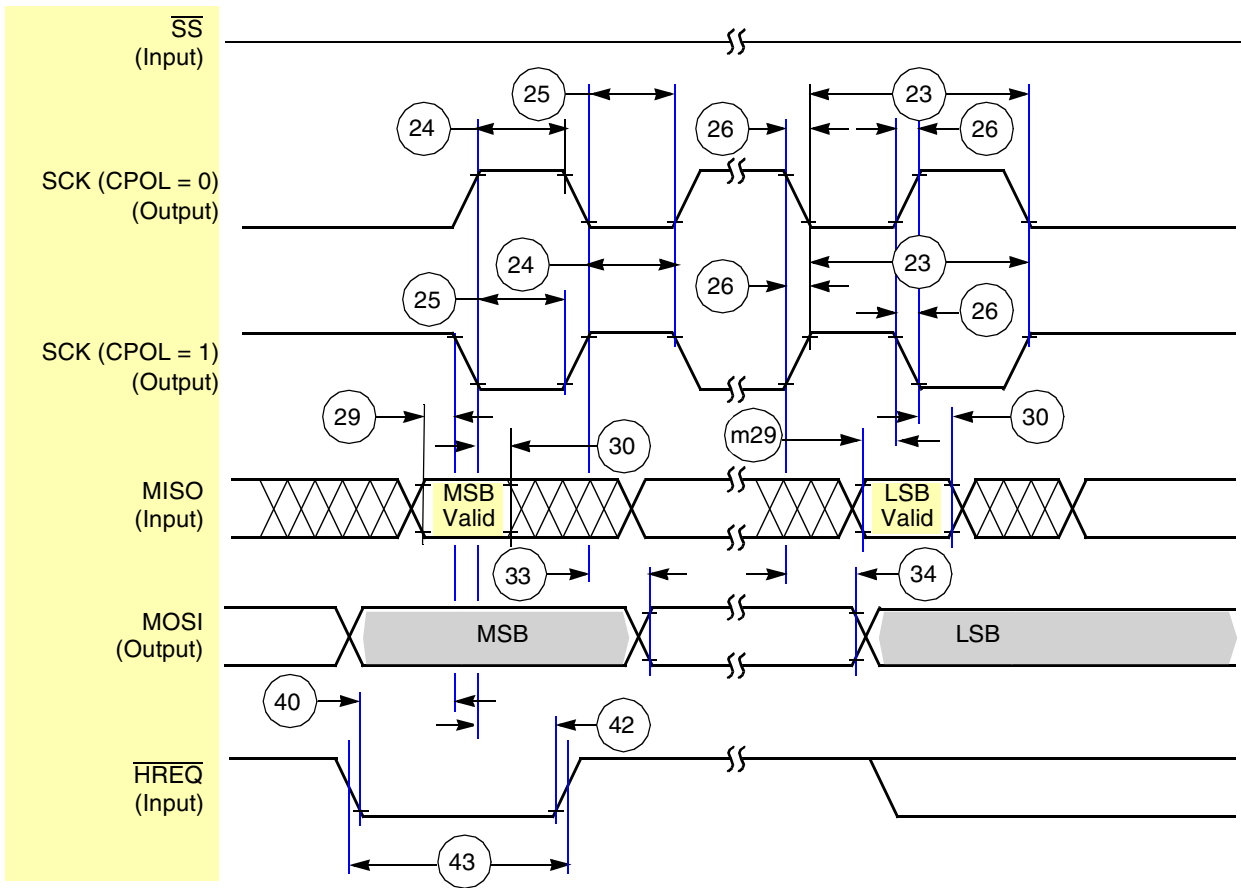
$\overline{SS}$
(Input)

SCK (CPOL = 0)
(Output)

SCK (CPOL = 1)
(Output)

MISO
(Input)

MOSI
(Output)

$\overline{HREQ}$
(Input)

25
24
26
23
26
24
26
23
25
26
29
30
m29
30
MSB
Valid
LSB
Valid
33
34
MSB
LSB
40
42
43